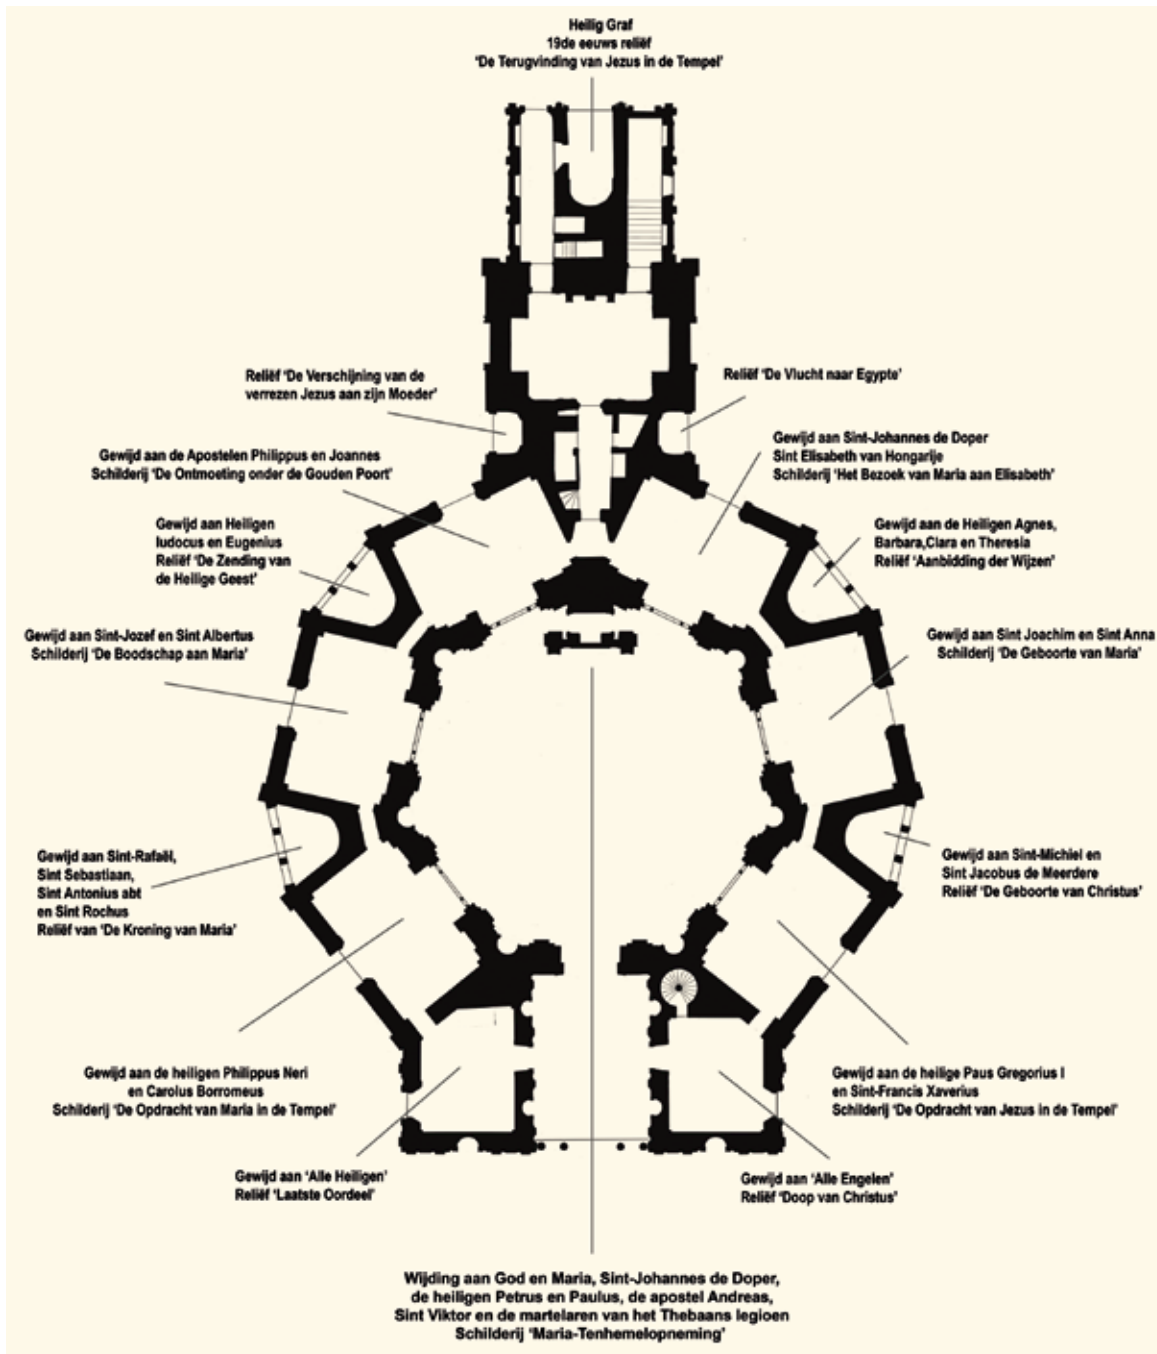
Heilig Graf
19de eeuws reliëf
'De Terugvinding van Jezus in de Tempel'

Reliëf 'De Verschijning van de verrezen Jezus aan zijn Moeder'

Reliëf 'De Vlucht naar Egypte'

Gewijd aan de Apostelen Philippus en Joannes
Schilderij 'De Ontmoeting onder de Gouden Poort'

Gewijd aan Sint-Johannes de Doper
Sint Elisabeth van Hongarije
Schilderij 'Het Bezoek van Maria aan Elisabeth'

Gewijd aan Heiligen Iudocus en Eugenius
Reliëf 'De Zending van de Heilige Geest'

Gewijd aan de Heiligen Agnes, Barbara,Clara en Theresia
Reliëf 'Aanbidding der Wijzen'

Gewijd aan Sint-Jozef en Sint Albertus
Schilderij 'De Boodschap aan Maria'

Gewijd aan Sint Joachim en Sint Anna
Schilderij 'De Geboorte van Maria'

Gewijd aan Sint-Rafaël,
Sint Sebastiaan,
Sint Antonius abt
en Sint Rochus
Reliëf van 'De Kroning van Maria'

Gewijd aan Sint-Michiel en
Sint Jacobus de Meerdere
Reliëf 'De Geboorte van Christus'

Gewijd aan de heiligen Philippus Neri
en Carolus Borromeus
Schilderij 'De Opdracht van Maria in de Tempel'

Gewijd aan de heilige Paus Gregorius I
en Sint-Francis Xaverius
Schilderij 'De Opdracht van Jezus in de Tempel'

Gewijd aan 'Alle Heiligen'
Reliëf 'Laatste Oordeel'

Gewijd aan 'Alle Engelen'
Reliëf 'Doop van Christus'

Wijding aan God en Maria, Sint-Johannes de Doper,
de heiligen Petrus en Paulus, de apostel Andreas,
Sint Viktor en de martelaren van het Thebaans legioen
Schilderij 'Maria-Tenhemelopneming'